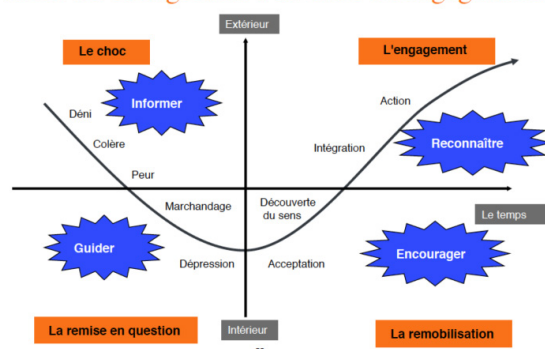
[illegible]

Extérieur

Le choc

L'engagement

Informer

Déni

Colère

Peur

Action

Intégration

Reconnaître

Marchandage

Découverte du sens

Le temps

Guider

Dépression

Acceptation

Encourager

La remise en question

Intérieur

La remobilisation